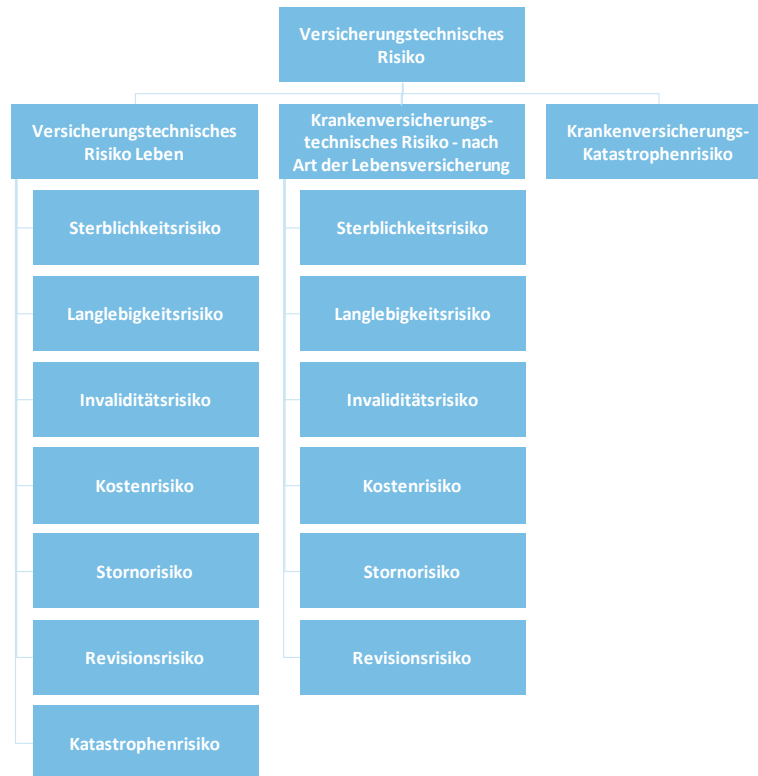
Versicherungstechnisches Risiko

Versicherungstechnisches Risiko Leben

Sterblichkeitsrisiko

Langlebigkeitsrisiko

Invaliditätsrisiko

Kostenrisiko

Stornorisiko

Revisionsrisiko

Katastrophenrisiko

Krankenversicherungstechnisches Risiko - nach Art der Lebensversicherung

Sterblichkeitsrisiko

Langlebigkeitsrisiko

Invaliditätsrisiko

Kostenrisiko

Stornorisiko

Revisionsrisiko

Krankenversicherungs-Katastrophenrisiko